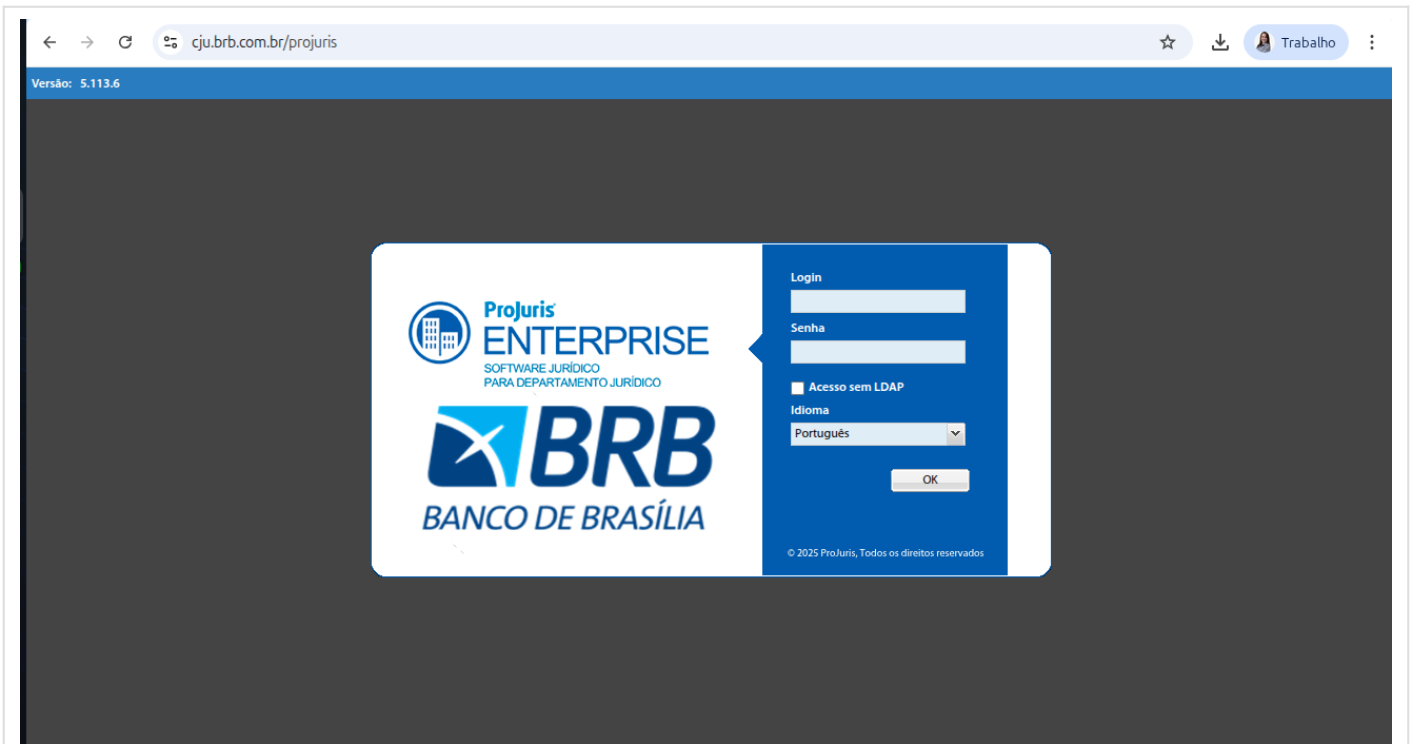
cju.brb.com.br/projuris

Trabalho

Versão: 5.113.6

ProJuris
ENTERPRISE
SOFTWARE JURÍDICO
PARA DEPARTAMENTO JURÍDICO

BRB
BANCO DE BRASÍLIA

Login

Senha

Acesso sem LDAP

Idioma

Português

OK

© 2025 ProJuris, Todos os direitos reservados